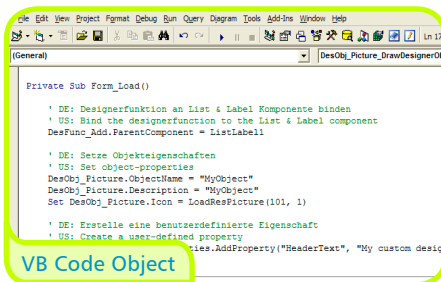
ile Edit View Project Format Debug Run Query Diagram Tools Add-Ins Window Help

Ln 17

(General)

DesObj_Picture_DrawDesignerOl

Private Sub Form_Load()

' DE: Designerfunktion an List & Label Komponente binden
' US: Bind the designerfunction to the List & Label component
DesFunc_Add.ParentComponent = ListLabel1

' DE: Setze Objekteigenschaften
' US: Set object-properties
DesObj_Picture.ObjectName = "MyObject"
DesObj_Picture.Description = "MyObject"
Set DesObj_Picture.Icon = LoadResPicture(101, 1)

' DE: Erstelle eine benutzerdefinierte Eigenschaft
' US: Create a user-defined property
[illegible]ties.AddProperty("HeaderText", "My custom desig

VB Code Object